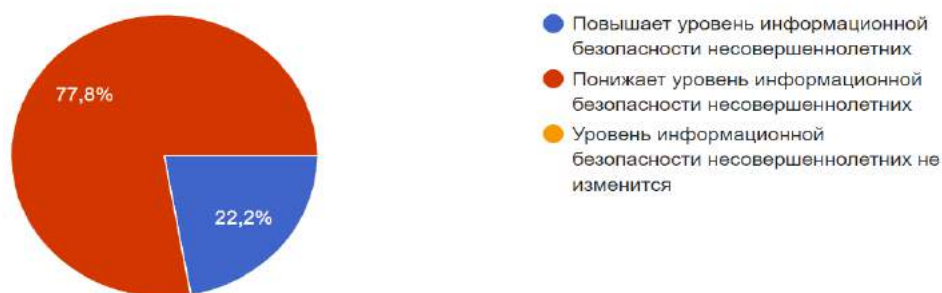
77,8%

22,2%

Повышает уровень информационной безопасности несовершеннолетних

Понижает уровень информационной безопасности несовершеннолетних

Уровень информационной безопасности несовершеннолетних не изменится